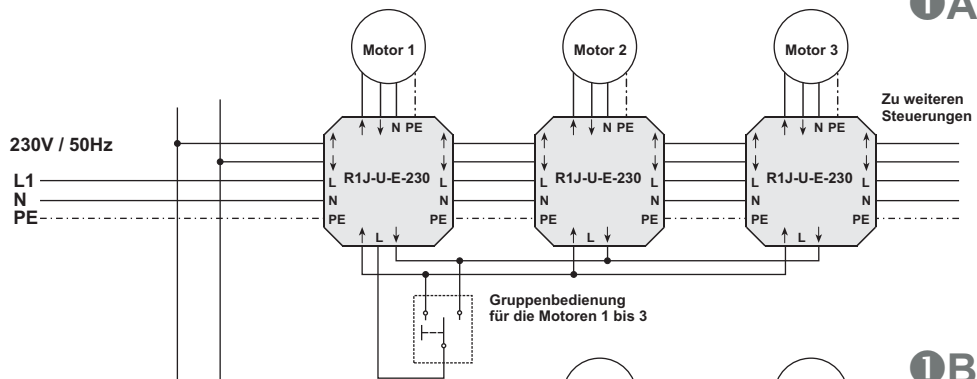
1A

Motor 1

Motor 2

Motor 3

↑ ↓ N PE

↑ ↓ N PE

↑ ↓ N PE

Zu weiteren Steuerungen

230V / 50Hz

L1
N
PE

↑ ↓ L N PE

R1J-U-E-230

↑ ↓ L N PE

↑ ↓ L N PE

R1J-U-E-230

↑ ↓ L N PE

↑ ↓ L N PE

R1J-U-E-230

↑ ↓ L N PE

↑ L ↓

↑ L ↓

↑ L ↓

Gruppenbedienung für die Motoren 1 bis 3

1B